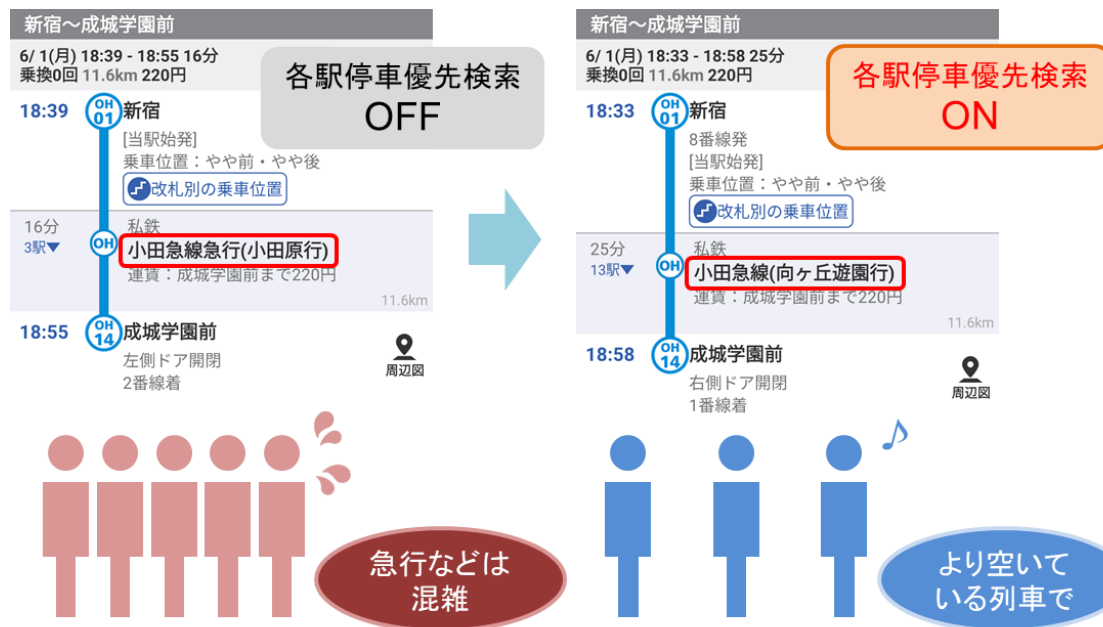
新宿～成城学園前

6/ 1(月) 18:39 - 18:55 16分
乗換0回 11.6km 220円

各駅停車優先検索
OFF

18:39
OH 01
新宿
[当駅始発]
乗車位置：やや前・やや後
改札別の乗車位置

16分
3駅▼
私鉄
OH
小田急線急行(小田原行)
運賃：成城学園前まで220円
11.6km

18:55
OH 14
成城学園前
左側ドア開閉
2番線着
周辺図

急行などは
混雑

新宿～成城学園前

6/ 1(月) 18:33 - 18:58 25分
乗換0回 11.6km 220円

各駅停車優先検索
ON

18:33
OH 01
新宿
8番線発
[当駅始発]
乗車位置：やや前・やや後
改札別の乗車位置

25分
13駅▼
私鉄
OH
小田急線(向ヶ丘遊園行)
運賃：成城学園前まで220円
11.6km

18:58
OH 14
成城学園前
右側ドア開閉
1番線着
周辺図

♪

より空いて
いる列車で